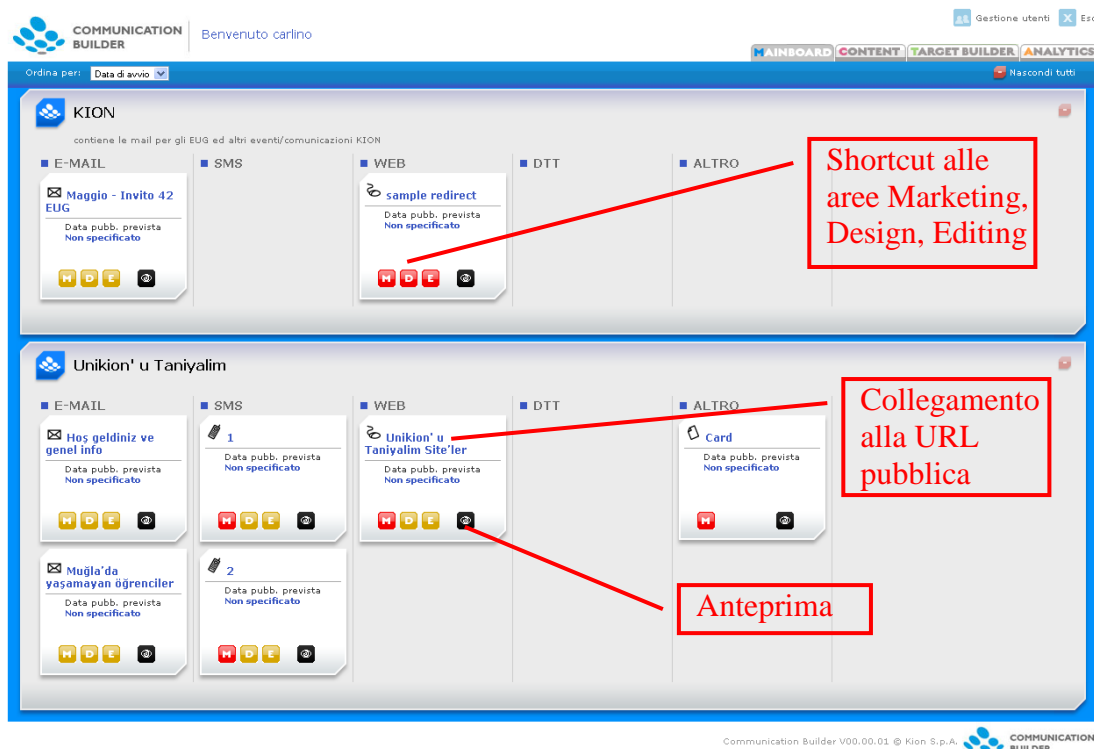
COMMUNICATION BUILDER

Benvenuto carlino

Gestione utenti  Esc

MAINBOARD  CONTENT  TARGET BUILDER  ANALYTICS

Ordina per: Data di avvio

Nascondi tutti

KION

contiene le mail per gli EUG ed altri eventi/comunicazioni KION

E-MAIL | SMS | WEB | DTT | ALTRO

Maggio - Invito 42 EUG
Data pubb. prevista
Non specificato
M D E

sample redirect
Data pubb. prevista
Non specificato
M D E

Shortcut alle aree Marketing, Design, Editing

Unikion' u Taniyalim

E-MAIL | SMS | WEB | DTT | ALTRO

Hoş geldiniz ve genel info
Data pubb. prevista
Non specificato
M D E

1
Data pubb. prevista
Non specificato
M D E

Unikion' u Taniyalim Site'ler
Data pubb. prevista
Non specificato
M D E

Card
Data pubb. prevista
Non specificato
M

Collegamento alla URL pubblica

Muğla'da yaşamayan öğrenciler
Data pubb. prevista
Non specificato
M D E

2
Data pubb. prevista
Non specificato
M D E

Anteprima

Communication Builder V00.00.01 © Kion S.p.A.

COMMUNICATION BUILDER